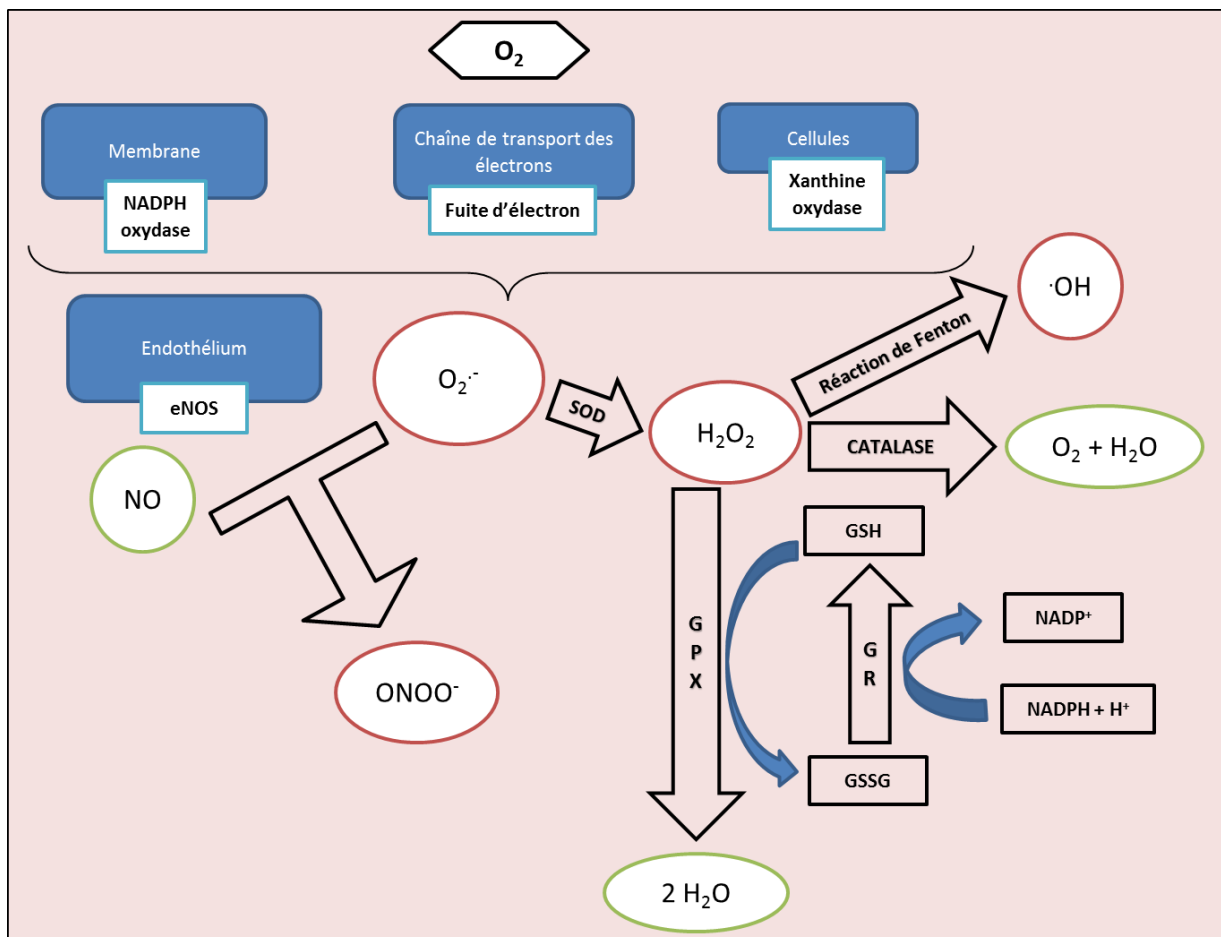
$O_2$

Membrane

NADPH oxydase

Chaîne de transport des électrons

Fuite d'électron

Cellules

Xanthine oxydase

$^{\cdot}OH$

Endothélium

eNOS

$O_2^{\cdot -}$

Réaction de Fenton

SOD

$H_2O_2$

CATALASE

$O_2 + H_2O$

NO

GSH

G P X

G R

$NADP^+$

$ONOO^-$

$NADPH + H^+$

GSSG

2 $H_2O$